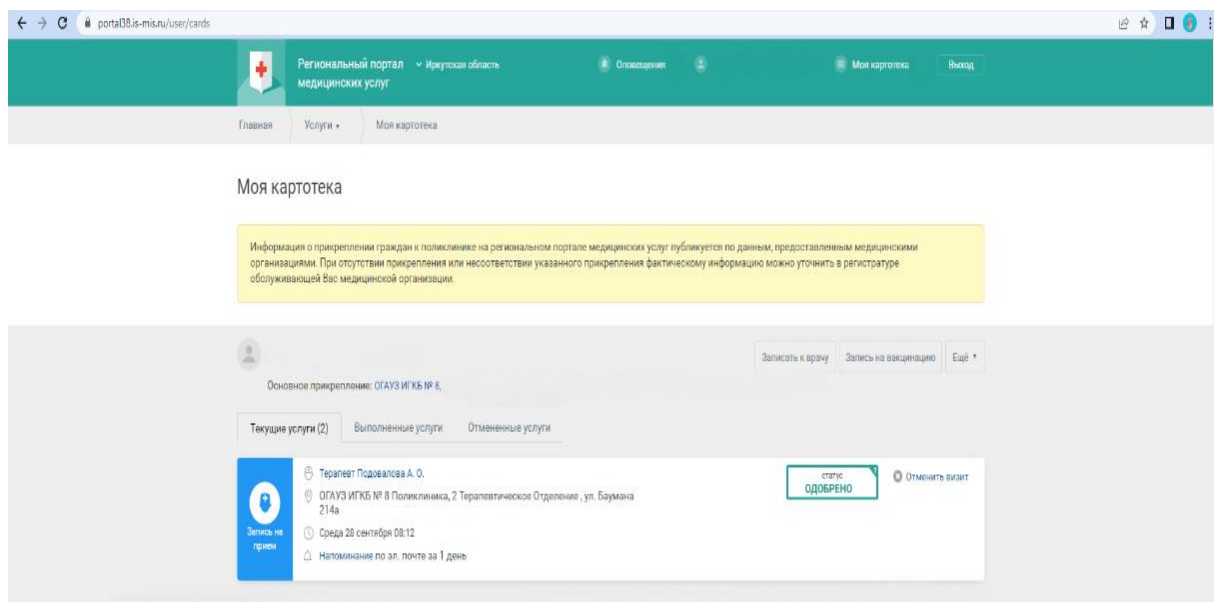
portal38.is-mis.ru/user/cards

Региональный портал медицинских услуг
Иркутская область
Оповещения
Моя картотека
Выход

Главная
Услуги
Моя картотека

Моя картотека

Информация о прикреплении граждан к поликлинике на региональном портале медицинских услуг публикуется по данным, предоставленным медицинскими организациями. При отсутствии прикрепления или несоответствии указанного прикрепления фактическому информацию можно уточнить в регистратуре обслуживающей Вас медицинской организации.

Записать к врачу
Запись на вакцинацию
Ещё

Основное прикрепление: ОГАУЗ ИГКБ № 8,

Текущие услуги (2)
Выполненные услуги
Отмененные услуги

Запись на прием
Терапевт Подовалова А. О.
ОГАУЗ ИГКБ № 8 Поликлиника, 2 Терапевтическое Отделение , ул. Баумана 214а
Среда 28 сентября 08:12
Напоминание по эл. почте за 1 день

статус
ОДОБРЕНО

Отменить визит